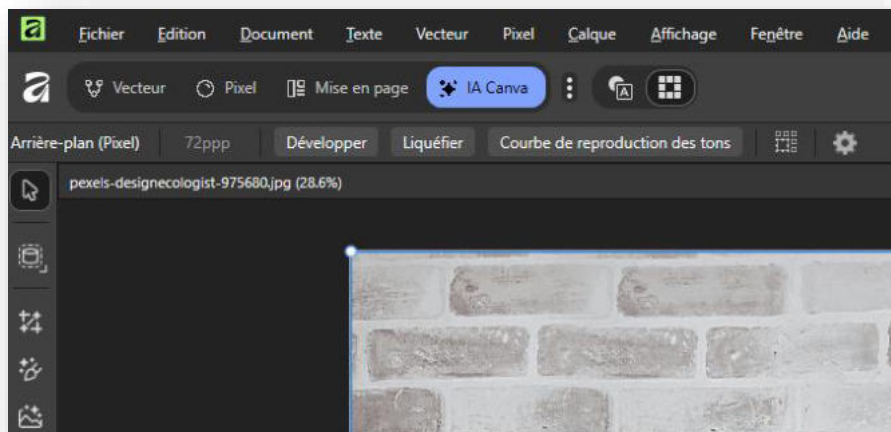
Fichier Edition Document Texte Vecteur Pixel Calque Affichage Fenêtre Aide

Vecteur Pixel Mise en page IA Canva

Arrière-plan (Pixel) 72ppp Développer Liquéfier Courbe de reproduction des tons

pexels-designecologist-975680.jpg (28.6%)